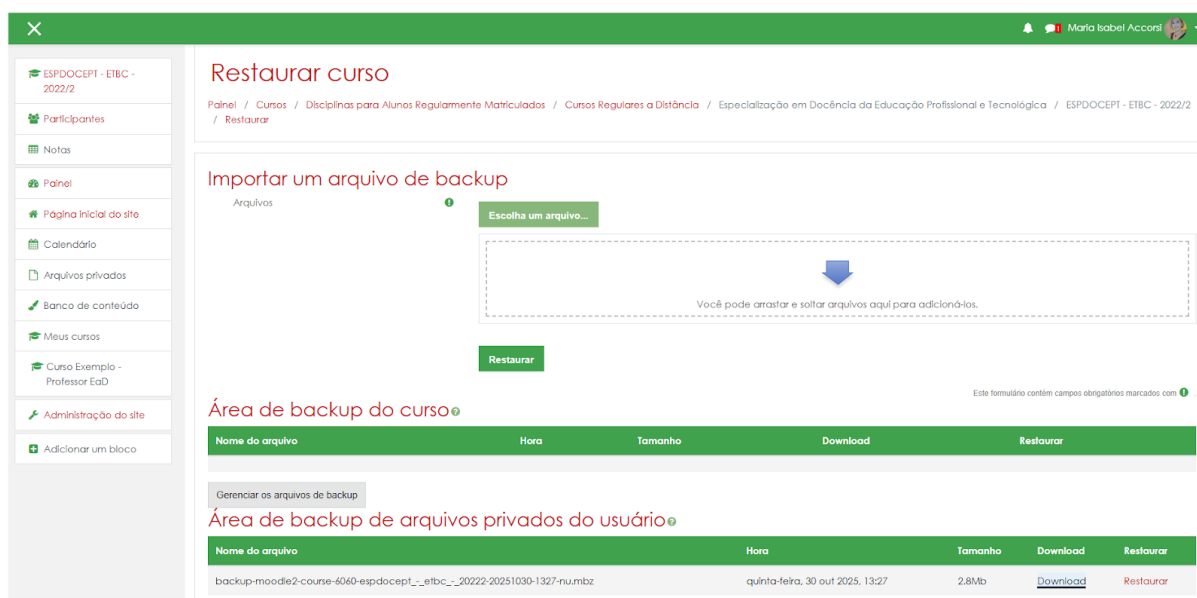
Maria Isabel Accorsi

ESPDOCEPT - ETBC - 2022/2

Participantes

Notas

Painel

Página inicial do site

Calendário

Arquivos privados

Banco de conteúdo

Meus cursos

Curso Exemplo - Professor EaD

Administração do site

Adicionar um bloco

Restaurar curso

Painel / Cursos / Disciplinas para Alunos Regularmente Matriculados / Cursos Regulares a Distância / Especialização em Docência da Educação Profissional e Tecnológica / ESPDOCEPT - ETBC - 2022/2 / Restaurar

Importar um arquivo de backup

Arquivos

Escolha um arquivo...

Você pode arrastar e soltar arquivos aqui para adicioná-los.

Restaurar

Este formulário contém campos obrigatórios marcados com

Área de backup do curso

| Nome do arquivo | Hora | Tamanho | Download | Restaurar |
|---|---|---|---|---|

Gerenciar os arquivos de backup

Área de backup de arquivos privados do usuário

| Nome do arquivo | Hora | Tamanho | Download | Restaurar |
|---|---|---|---|---|
| backup-moodle2-course-6060-espdocept_-_etbc_-_20222-20251030-1327-nu.mbz | quinta-feira, 30 out 2025, 13:27 | 2.8Mb | Download | Restaurar |